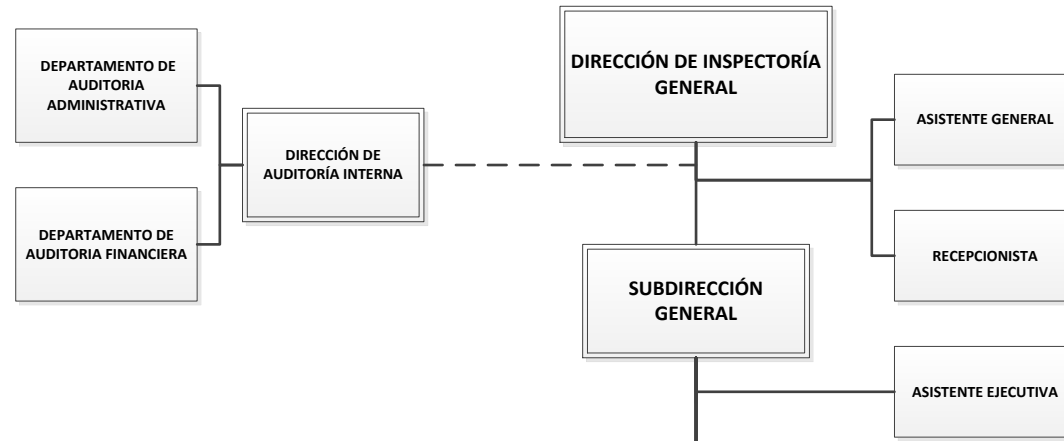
DEPARTAMENTO DE AUDITORIA ADMINISTRATIVA

DEPARTAMENTO DE AUDITORIA FINANCIERA

DIRECCIÓN DE AUDITORÍA INTERNA

DIRECCIÓN DE INSPECTORÍA GENERAL

ASISTENTE GENERAL

RECEPCIONISTA

SUBDIRECCIÓN GENERAL

ASISTENTE EJECUTIVA